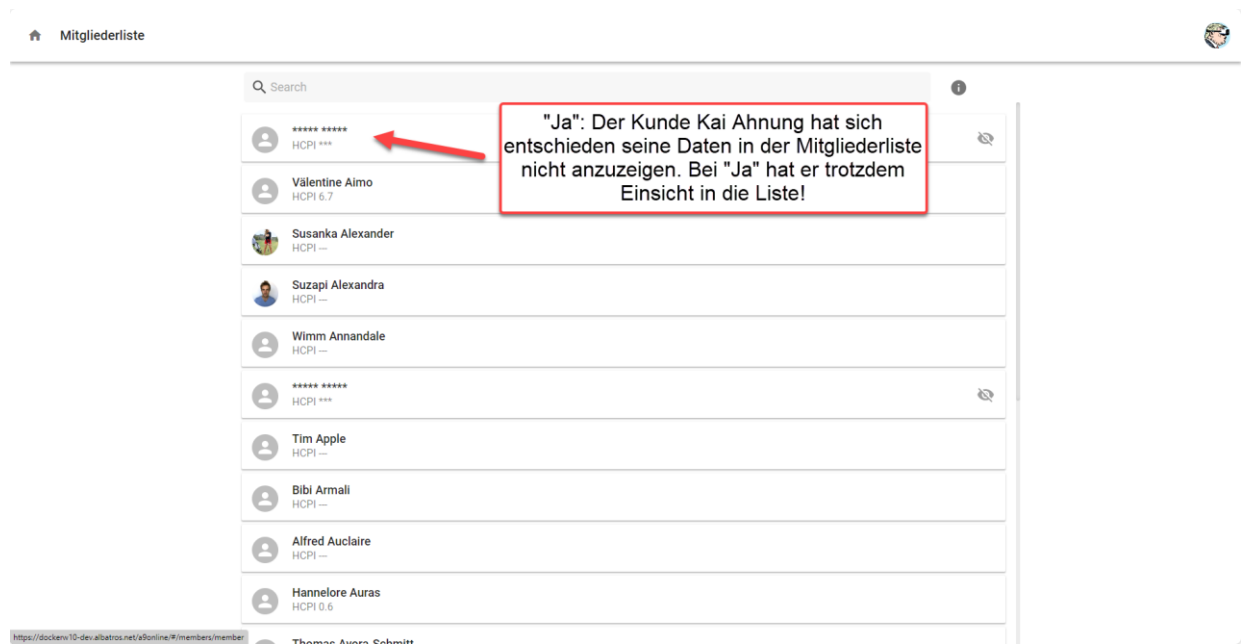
Mitgliederliste

Search

"Ja": Der Kunde Kai Ahnung hat sich entschieden seine Daten in der Mitgliederliste nicht anzuzeigen. Bei "Ja" hat er trotzdem Einsicht in die Liste!

***** *****
HCPI ***

Välentine Aimo
HCPI 6.7

Susanka Alexander
HCPI —

Suzapi Alexandra
HCPI —

Wimm Annandale
HCPI —

***** *****
HCPI ***

Tim Apple
HCPI —

Bibi Armali
HCPI —

Alfred Auclaire
HCPI —

Hannelore Auras
HCPI 0.6

Thomas Avera Schmitt

https://dockerw10-dev.albatros.net/a9online/#/members/member